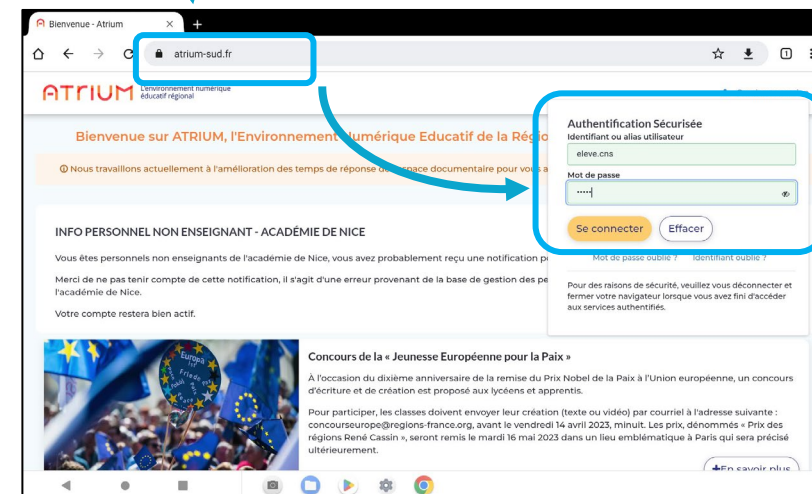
Bienvenue - Atrium

atrium-sud.fr

ATRIUM L'environnement numérique éducatif régional

Bienvenue sur ATRIUM, l'Environnement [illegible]umérique Educatif de la Régi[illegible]

Nous travaillons actuellement à l'amélioration des temps de réponse de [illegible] documentaire pour vous a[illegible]

INFO PERSONNEL NON ENSEIGNANT - ACADÉMIE DE NICE

Vous êtes personnels non enseignants de l'académie de Nice, vous avez probablement reçu une notification p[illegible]

Merci de ne pas tenir compte de cette notification, il s'agit d'une erreur provenant de la base de gestion des pe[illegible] l'académie de Nice.

Votre compte restera bien actif.

Authentification Sécurisée
Identifiant ou alias utilisateur
eleve.cns
Mot de passe
•••••
Se connecter
Effacer
Mot de passe oublié ?
Identifiant oublié ?

Pour des raisons de sécurité, veuillez vous déconnecter et fermer votre navigateur lorsque vous avez fini d'accéder aux services authentifiés.

Concours de la « Jeunesse Européenne pour la Paix »

À l'occasion du dixième anniversaire de la remise du Prix Nobel de la Paix à l'Union européenne, un concours d'écriture et de création est proposé aux lycéens et apprentis.

Pour participer, les classes doivent envoyer leur création (texte ou vidéo) par courriel à l'adresse suivante : concourseurope@regions-france.org, avant le vendredi 14 avril 2023, minuit. Les prix, dénommés « Prix des régions René Cassin », seront remis le mardi 16 mai 2023 dans un lieu emblématique à Paris qui sera précisé ultérieurement.

En savoir plus

Europa
Frieden
Paix